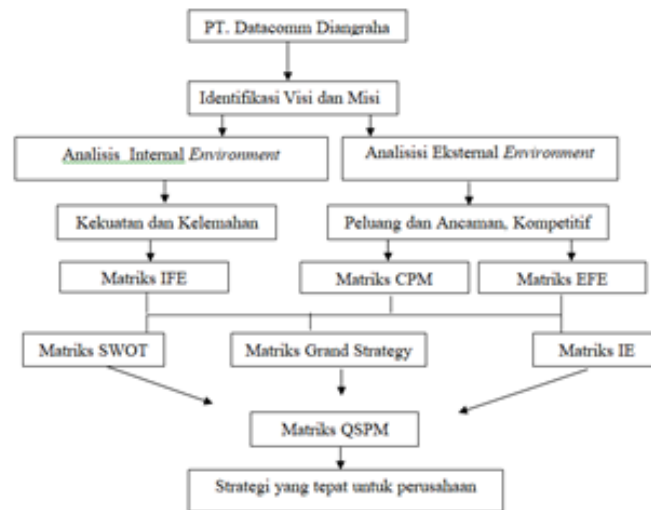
PT. Datacomm Diangraha

Identifikasi Visi dan Misi

Analisis Internal Environment

Analisisi Eksternal Environment

Kekuatan dan Kelemahan

Peluang dan Ancaman, Kompetitif

Matriks IFE

Matriks CPM

Matriks EFE

Matriks SWOT

Matriks Grand Strategy

Matriks IE

Matriks QSPM

Strategi yang tepat untuk perusahaan